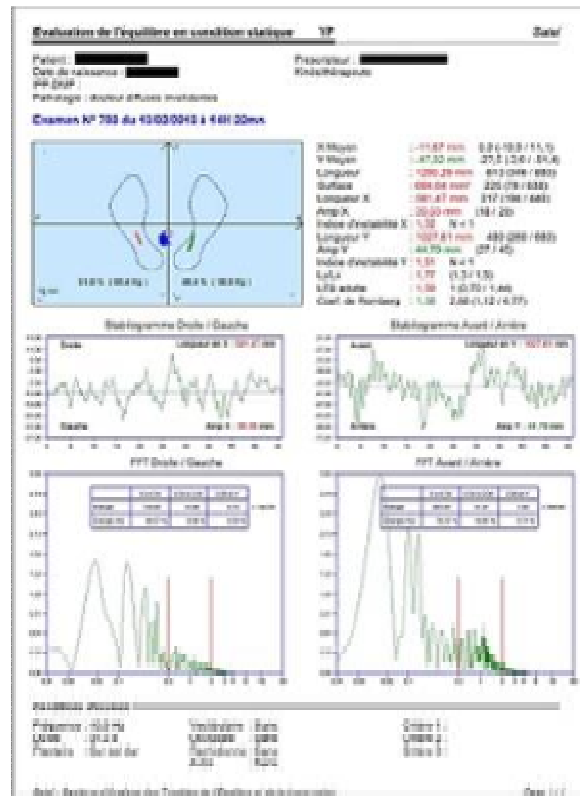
Evaluation de l'équilibre en condition statique YF

Satel

Patient : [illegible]
Date de naissance : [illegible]
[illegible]
Pathologie : douleur diffuses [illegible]

Prescripteur : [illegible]
Kinésithérapeute

Examen N° 780 du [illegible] à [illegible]

51.0 % ( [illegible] Kg )
49.0 % ( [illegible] Kg )

X Moyen : -11.67 mm 0,0 (-10,0 / 11,5)
Y Moyen : -47,33 mm -37,5 (-5,6 / -51,4)
Longueur : 1290,29 mm 613 (349 / 850)
Surface : 686,04 mm² 225 (78 / 688)
Longueur X : 561,47 mm 317 (198 / 485)
Amp X : 20,22 mm (18 / 22)
Indice d'instabilité X : 1,32 N < 1
Longueur Y : 1027,61 mm 450 (280 / 682)
Amp Y : 44,79 mm (29 / 45)
Indice d'instabilité Y : 1,51 N < 1
L/LY : 1,77 (1,3 / 1,5)
LFS adaptée : 1,59 1 (0,70 / 1,49)
Coef. de Romberg : 1,58 2,88 (1,12 / 4,77)

Stabilogramme Droite / Gauche
Droite
Longueur en X : 561,47 mm
Gauche
Amp X : 20,22 mm

Stabilogramme Avant / Arrière
Avant
Longueur en Y : 1027,61 mm
Arrière
Amp Y : 44,79 mm

FFT Droite / Gauche

FFT Avant / Arrière

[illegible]

Fréquence : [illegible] Hz
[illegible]
Plantaire : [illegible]

Vestibulaire : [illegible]
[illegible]
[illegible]

Ordre 1 :
Ordre 2 :
Ordre 3 :

Satel - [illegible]

Page 1 / 1